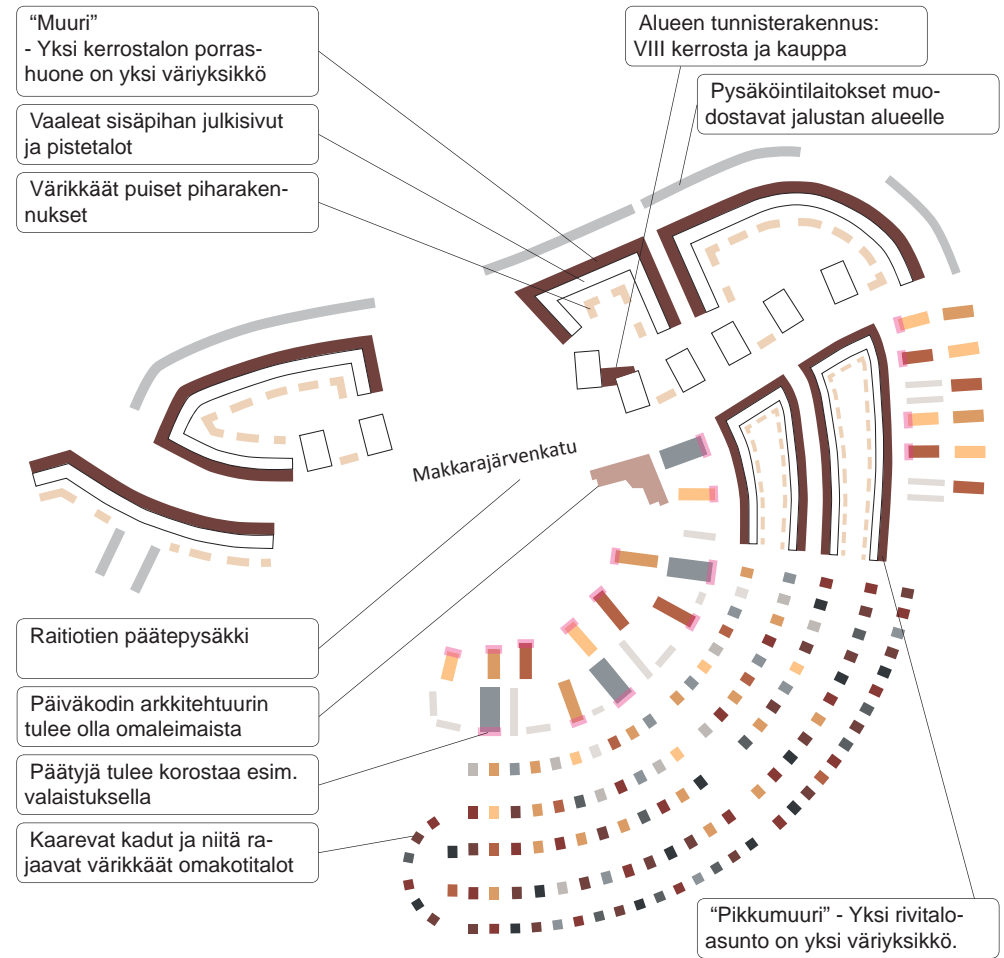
“Muuri”
- Yksi kerrostalon porrashuone on yksi väriyksikkö

Vaaleat sisäpihan julkisivut ja pistetalot

Värikkäät puiset piharakennukset

Alueen tunnisterakennus: VIII kerrosta ja kauppa

Pysäköintilaitokset muodostavat jalustan alueelle

Makkarajärvenkatu

Raitiotien päätepysäkki

Päiväkodin arkkitehtuurin tulee olla omaleimaista

Päätyjä tulee korostaa esim. valaistuksella

Kaarevat kadut ja niitä rajaavat värikkäät omakotitalot

“Pikkumuuri” - Yksi rivitaloasunto on yksi väriyksikkö.